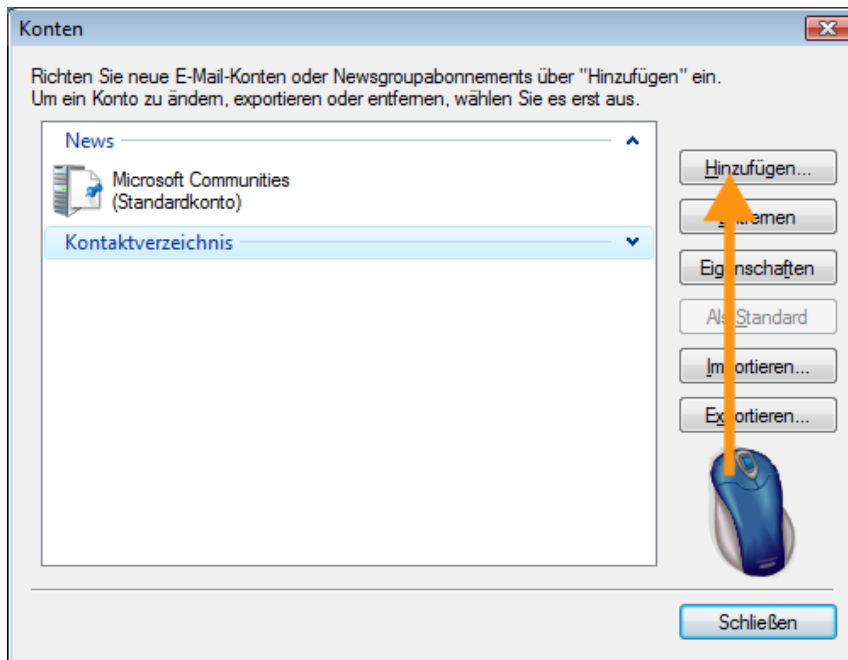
Konten

Richten Sie neue E-Mail-Konten oder Newsgroupabonnements über "Hinzufügen" ein.
Um ein Konto zu ändern, exportieren oder entfernen, wählen Sie es erst aus.

News

Microsoft Communities
(Standardkonto)

Kontaktverzeichnis

Hinzufügen...

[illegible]tfernen

Eigenschaften

Als Standard

Importieren...

Exportieren...

Schließen